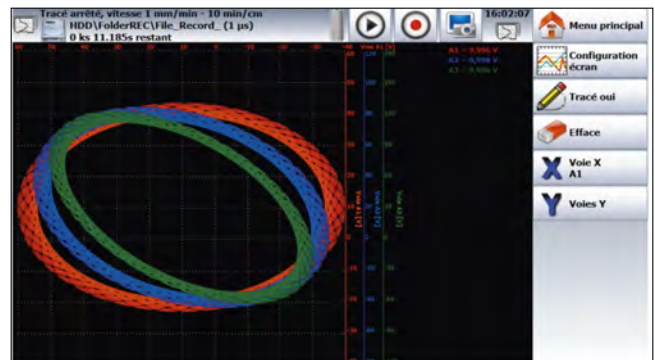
Tracé arrêté, vitesse 1 mm/min - 10 min/cm
HDD\FolderREC\File_Record_ (1 µs)
0 ks 11.185s restant

16:02:07

Menu principal

Configuration écran

Tracé oui

Efface

Voie X
A1

Voies Y

A1 = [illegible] V
A2 = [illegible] V
A3 = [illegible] V